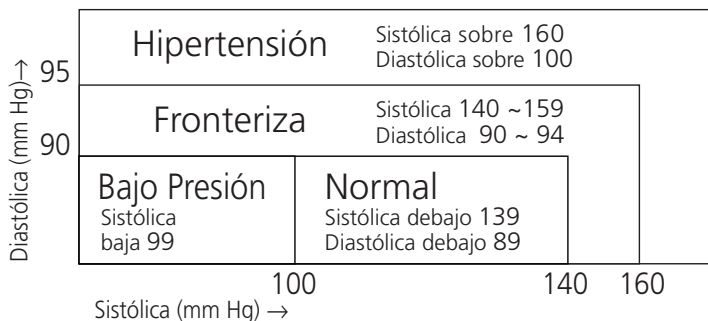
Diastólica (mm Hg)→

95

90

Hipertensión
Sistólica sobre 160
Diastólica sobre 100

Fronteriza
Sistólica 140 ~159
Diastólica 90 ~ 94

Bajo Presión
Sistólica
baja 99

Normal
Sistólica debajo 139
Diastólica debajo 89

100
140
160

Sistólica (mm Hg) →